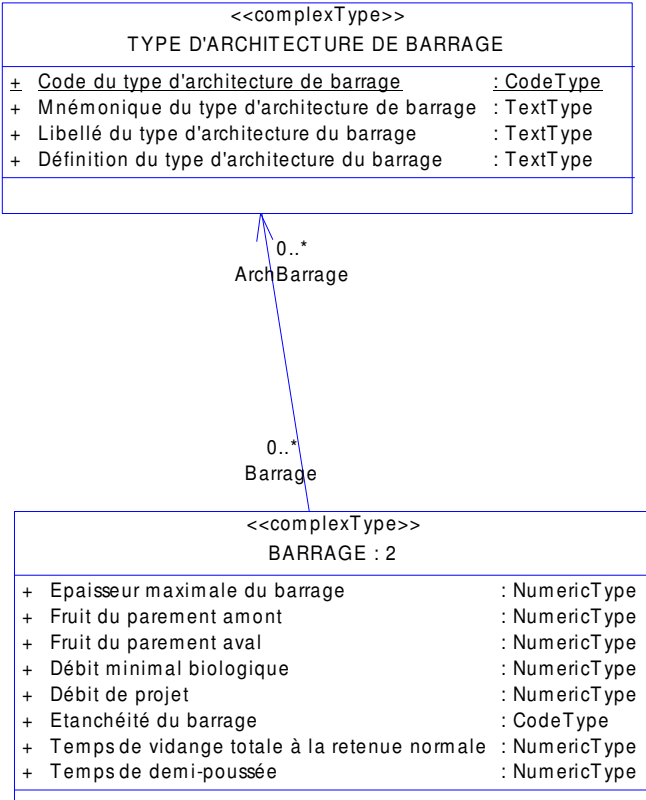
<<complexType>>
TYPE D'ARCHITECTURE DE BARRAGE

+ Code du type d'architecture de barrage : CodeType
+ Mnémonique du type d'architecture de barrage : TextType
+ Libellé du type d'architecture du barrage : TextType
+ Définition du type d'architecture du barrage : TextType

0..*
ArchBarrage

0..*
Barrage

<<complexType>>
BARRAGE : 2

+ Epaisseur maximale du barrage : NumericType
+ Fruit du parement amont : NumericType
+ Fruit du parement aval : NumericType
+ Débit minimal biologique : NumericType
+ Débit de projet : NumericType
+ Etanchéité du barrage : CodeType
+ Temps de vidange totale à la retenue normale : NumericType
+ Temps de demi-poussée : NumericType